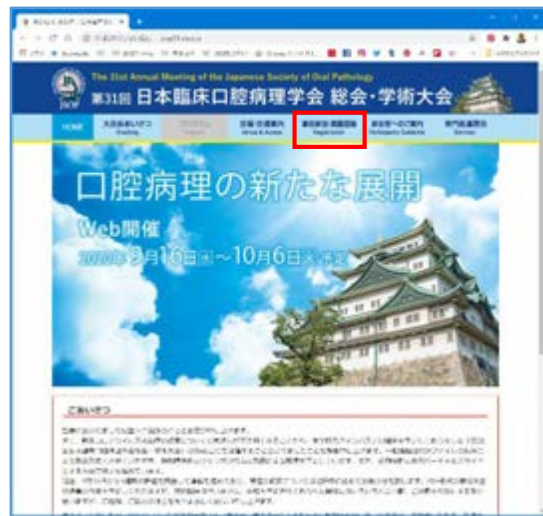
The 31st Annual Meeting of the Japanese Society of Oral Pathology
第31回 日本臨床口腔病理学会 総会・学術大会

HOME
大会長あいさつ Greeting
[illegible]
会場・交通案内 Venue & Access
参加登録・演題登録 Registration
参加者への ご案内 Participants Guidance
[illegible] Seminar

口腔病理の新たな展開

Web開催
2020年9月16日(水)～10月6日(火)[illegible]

ごあいさつ

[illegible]